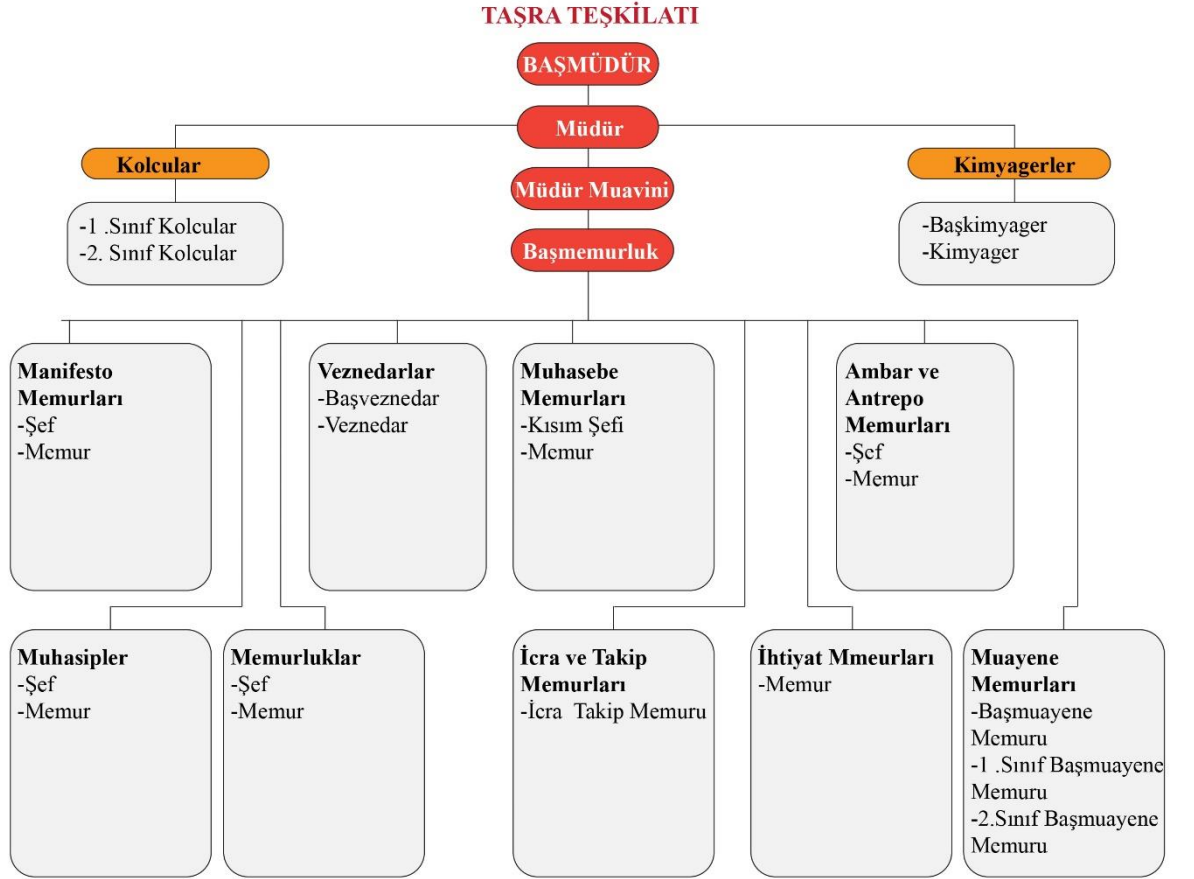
TAŞRA TEŞKİLATI

BAŞMÜDÜR

Müdür

Kolcular

-1 .Sınıf Kolcular
-2. Sınıf Kolcular

Müdür Muavini

Başmemurluk

Kimyagerler

-Başkimyager
-Kimyager

Manifesto Memurları
-Şef
-Memur

Veznedarlar
-Başveznedar
-Veznedar

Muhasebe Memurları
-Kısım Şefi
-Memur

Ambar ve Antrepo Memurları
-Şef
-Memur

Muhasipler
-Şef
-Memur

Memurluklar
-Şef
-Memur

İcra ve Takip Memurları
-İcra Takip Memuru

İhtiyat Mmeurları
-Memur

Muayene Memurları
-Başmuayene Memuru
-1 .Sınıf Başmuayene Memuru
-2.Sınıf Başmuayene Memuru